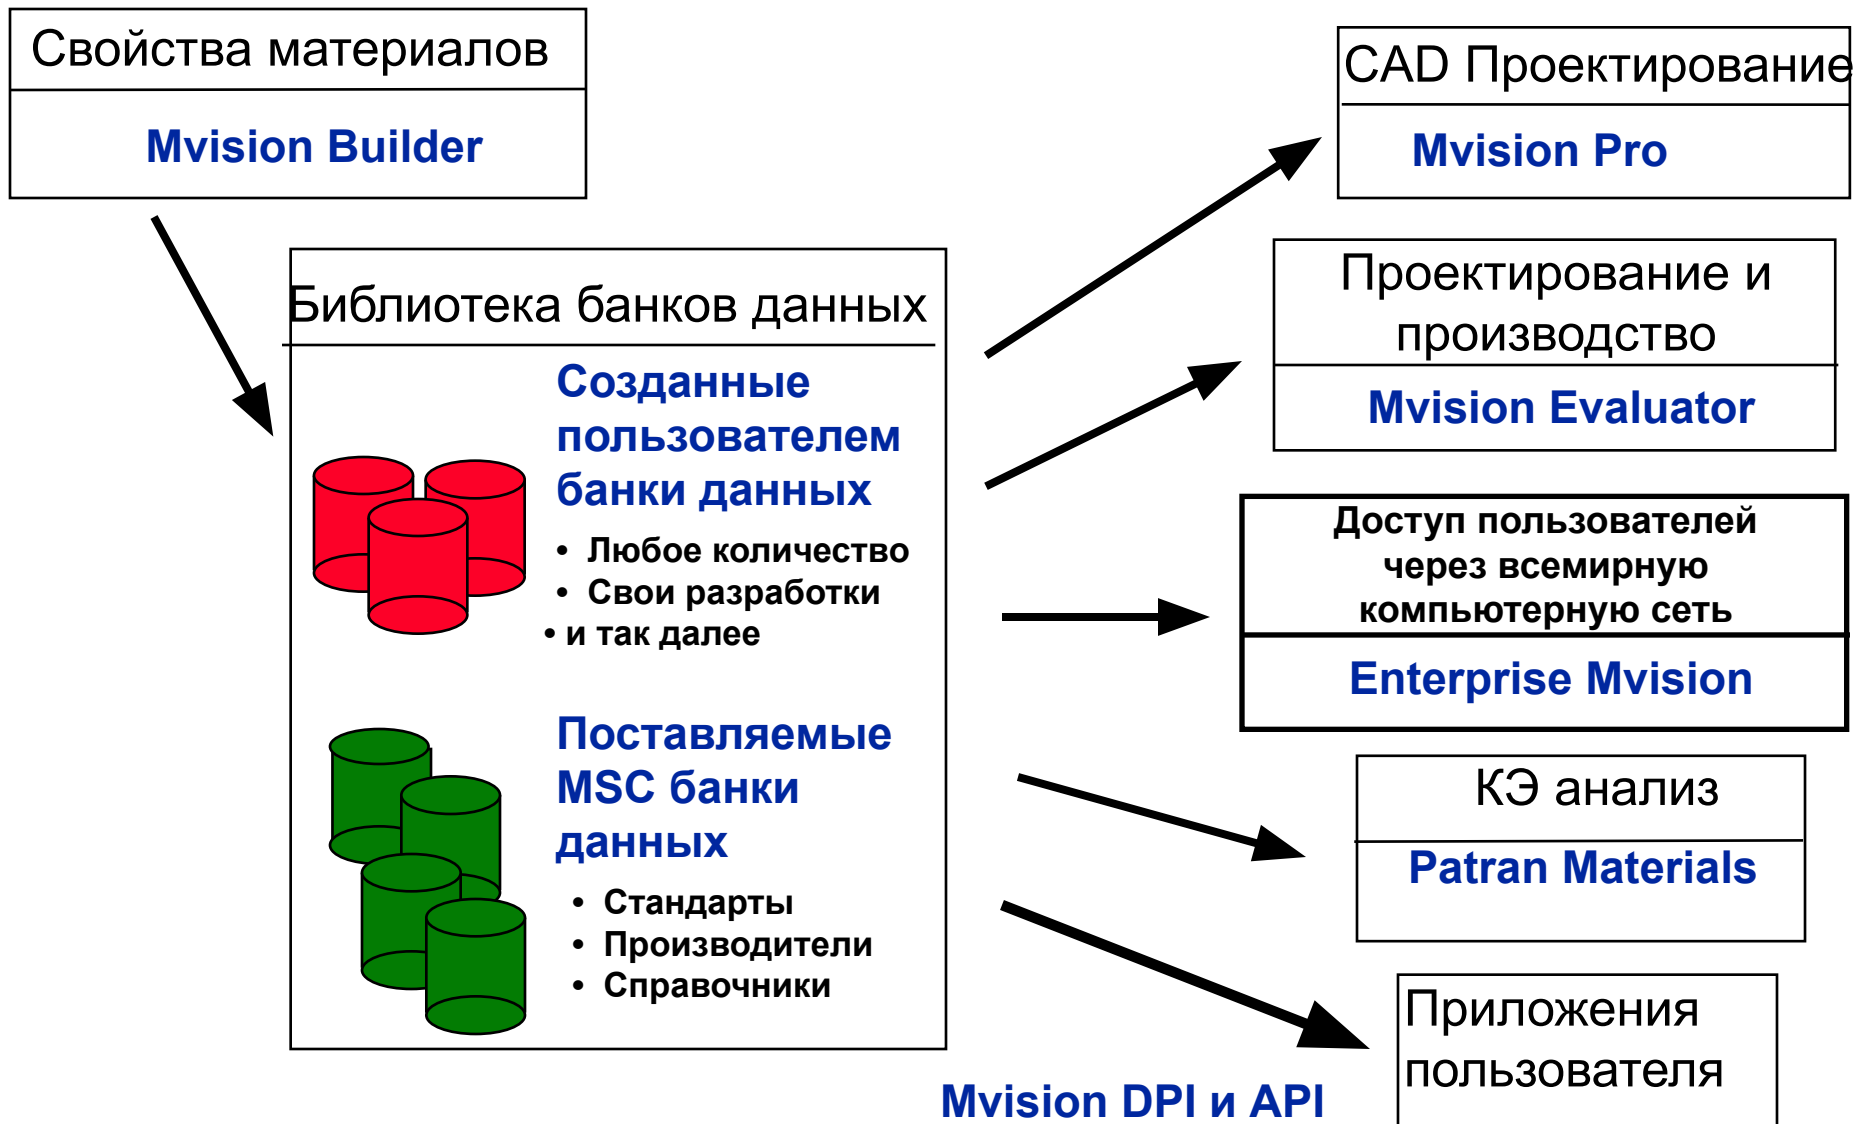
Свойства материалов

Mvision Builder

Библиотека банков данных

Созданные пользователем банки данных

• Любое количество
• Свои разработки
• и так далее

Поставляемые MSC банки данных

• Стандарты
• Производители
• Справочники

CAD Проектирование

Mvision Pro

Проектирование и производство

Mvision Evaluator

Доступ пользователей через всемирную компьютерную сеть

Enterprise Mvision

КЭ анализ

Patran Materials

Приложения пользователя

Mvision DPI и API